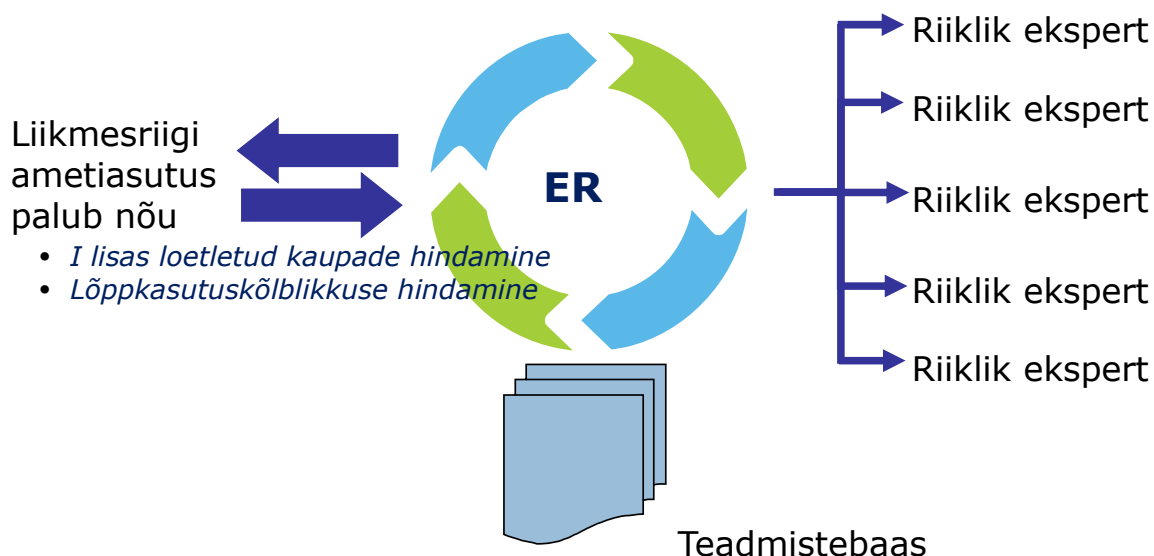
Liikmesriigi ametiasutus palub nõu

- I lisas loetletud kaupade hindamine
- Lõppkasutuskõlblikkuse hindamine

ER

Riiklik ekspert
Riiklik ekspert
Riiklik ekspert
Riiklik ekspert
Riiklik ekspert

Teadmistebaas